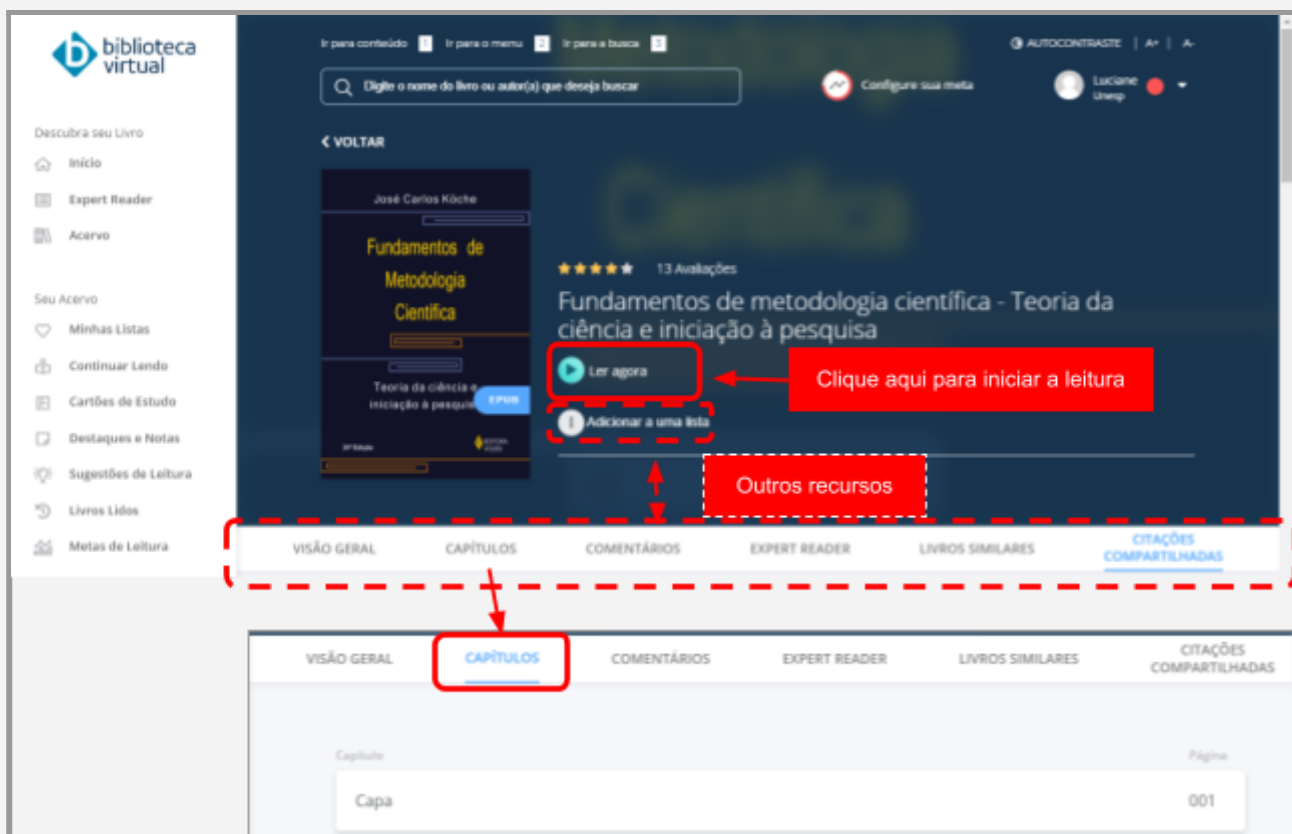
biblioteca virtual

Descubra seu Livro
Início
Expert Reader
Acervo

Seu Acervo
Minhas Listas
Continuar Lendo
Cartões de Estudo
Destaques e Notas
Sugestões de Leitura
Livros Lidos
Metas de Leitura

Ir para conteúdo 1 Ir para o menu 2 Ir para a busca 3
AUTOCONTRASTE | A+ | A-

Digite o nome do livro ou autor(a) que deseja buscar

Configure sua meta

Luciane
Unesp

VOLTAR

José Carlos Köche
Fundamentos de Metodologia Científica
Teoria da ciência e iniciação à pesquisa
EPUB
34ª Edição
EDITORA VOZES

13 Avaliações

Fundamentos de metodologia científica - Teoria da ciência e iniciação à pesquisa

Ler agora

Clique aqui para iniciar a leitura

Adicionar a uma lista

Outros recursos

VISÃO GERAL CAPÍTULOS COMENTÁRIOS EXPERT READER LIVROS SIMILARES CITAÇÕES COMPARTILHADAS

VISÃO GERAL CAPÍTULOS COMENTÁRIOS EXPERT READER LIVROS SIMILARES CITAÇÕES COMPARTILHADAS

Capítulo Página
Capa 001